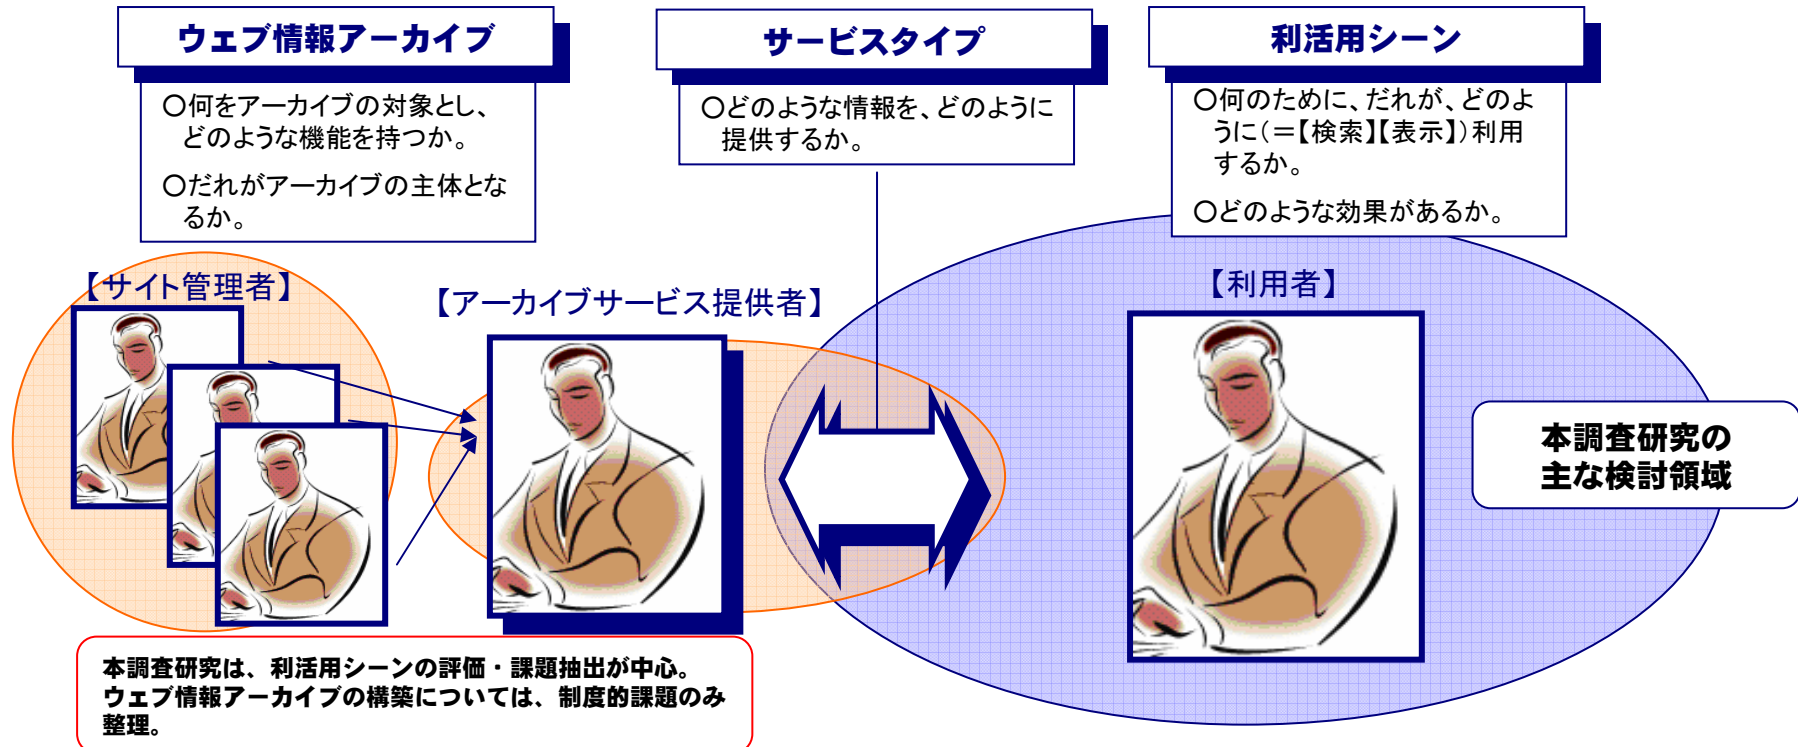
ウェブ情報アーカイブ

○何をアーカイブの対象とし、どのような機能を持つか。

○だれがアーカイブの主体となるか。

サービスタイプ

○どのような情報を、どのように提供するか。

利活用シーン

○何のために、だれが、どのように(=【検索】【表示】)利用するか。

○どのような効果があるか。

【サイト管理者】

【アーカイブサービス提供者】

【利用者】

本調査研究の主な検討領域

本調査研究は、利活用シーンの評価・課題抽出が中心。ウェブ情報アーカイブの構築については、制度的課題のみ整理。